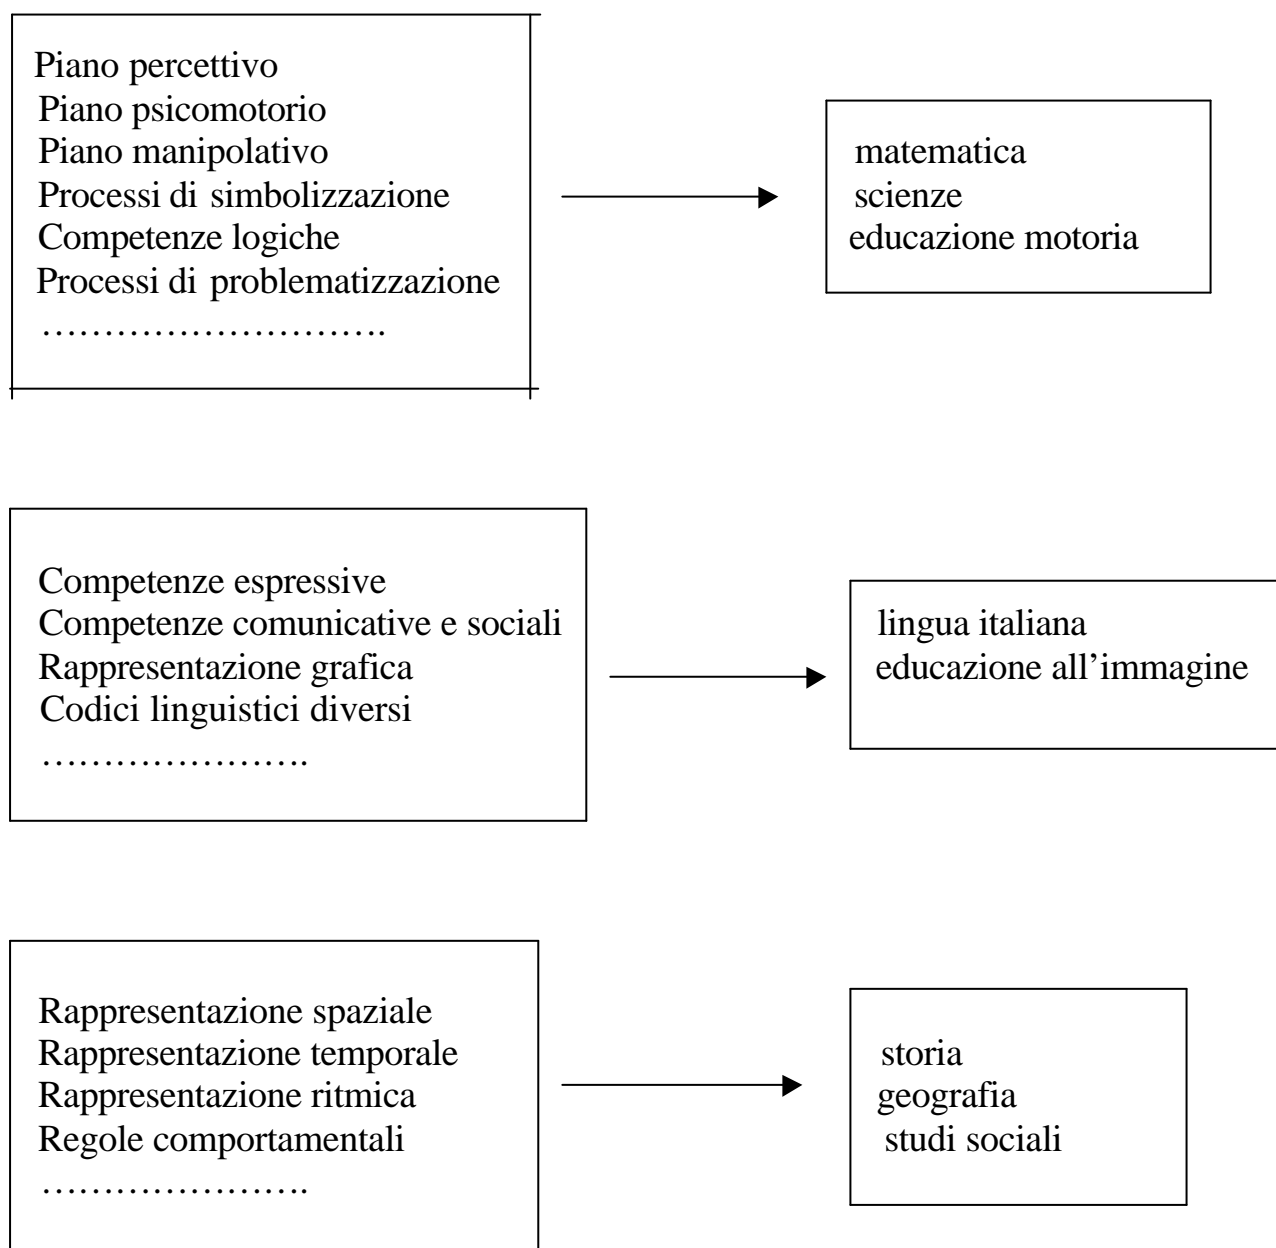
Piano percettivo
Piano psicomotorio
Piano manipolativo
Processi di simbolizzazione
Competenze logiche
Processi di problematizzazione
……………………….

matematica
scienze
educazione motoria

Competenze espressive
Competenze comunicative e sociali
Rappresentazione grafica
Codici linguistici diversi
………………….

lingua italiana
educazione all'immagine

Rappresentazione spaziale
Rappresentazione temporale
Rappresentazione ritmica
Regole comportamentali
………………….

storia
geografia
studi sociali